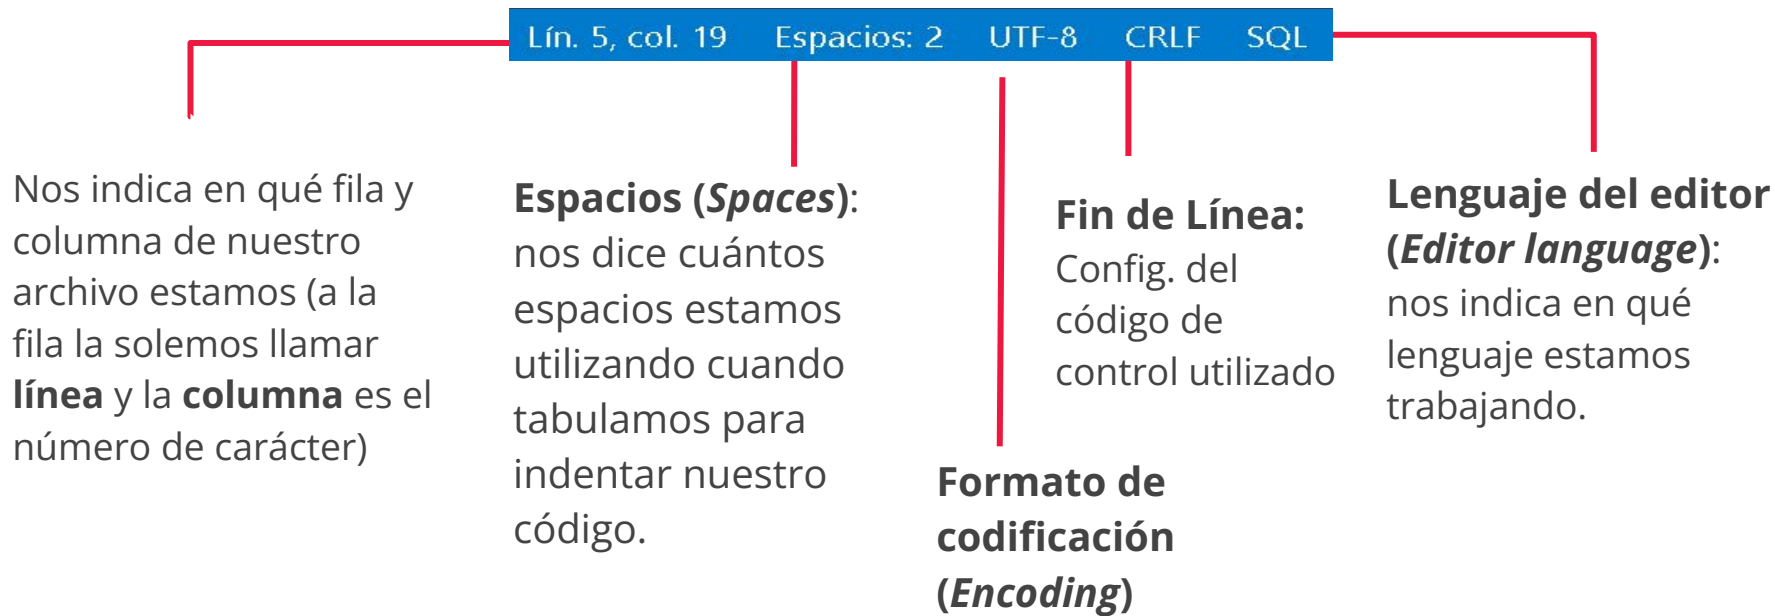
Lín. 5, col. 19   Espacios: 2   UTF-8   CRLF   SQL

Nos indica en qué fila y columna de nuestro archivo estamos (a la fila la solemos llamar **línea** y la **columna** es el número de carácter)

**Espacios (*Spaces*)**: nos dice cuántos espacios estamos utilizando cuando tabulamos para indentar nuestro código.

**Formato de codificación (*Encoding*)**

**Fin de Línea:** Config. del código de control utilizado

**Lenguaje del editor (*Editor language*)**: nos indica en qué lenguaje estamos trabajando.